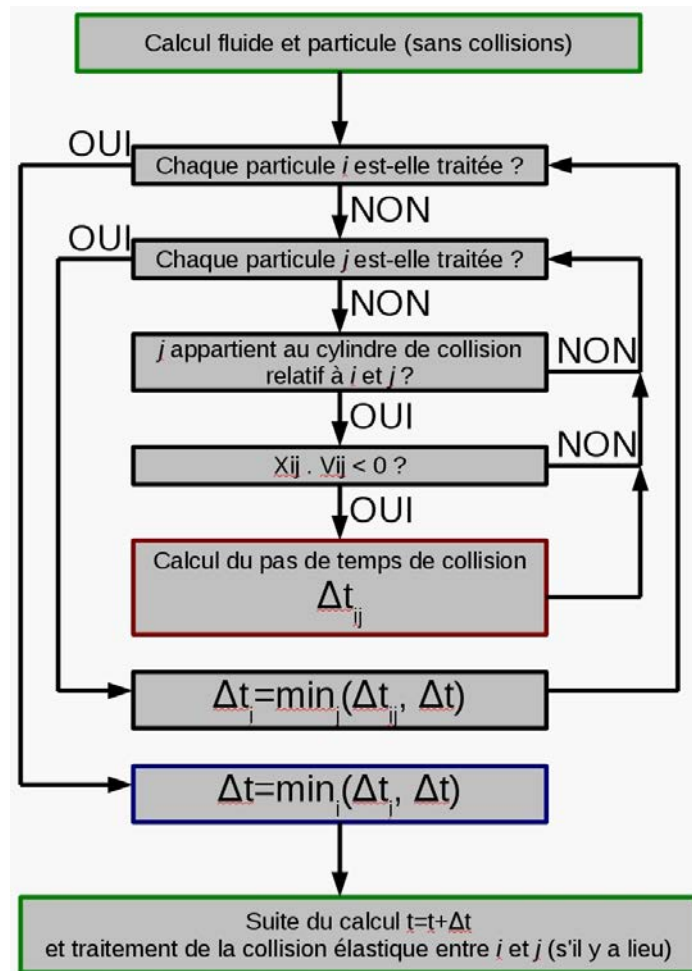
Calcul fluide et particule (sans collisions)

OUI

Chaque particule *i* est-elle traitée ?

NON

OUI

Chaque particule *j* est-elle traitée ?

NON

*j* appartient au cylindre de collision relatif à *i* et *j* ?

NON

OUI

Xij . Vij < 0 ?

NON

OUI

Calcul du pas de temps de collision $\Delta t_{ij}$

$\Delta t_i = \min_j(\Delta t_{ij}, \Delta t)$

$\Delta t = \min_i(\Delta t_i, \Delta t)$

Suite du calcul t=t+$\Delta$t
et traitement de la collision élastique entre *i* et *j* (s'il y a lieu)